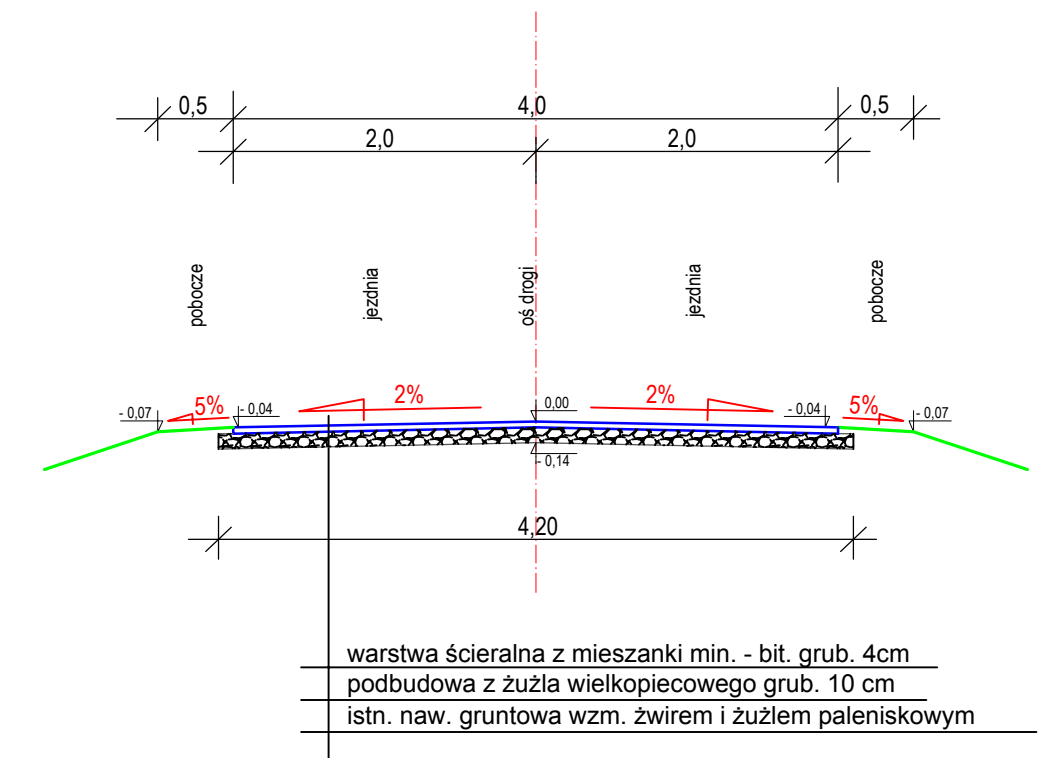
0,5
4,0
0,5
2,0
2,0

pobocze
jezdnia
oś drogi
jezdnia
pobocze

- 0,07
5%
- 0,04
2%
0,00
2%
- 0,04
5%
- 0,07
- 0,14

4,20

warstwa ścieralna z mieszanki min. - bit. grub. 4cm
podbudowa z żużla wielkopiecowego grub. 10 cm
istn. naw. gruntowa wzm. żwirem i żużlem paleniskowym